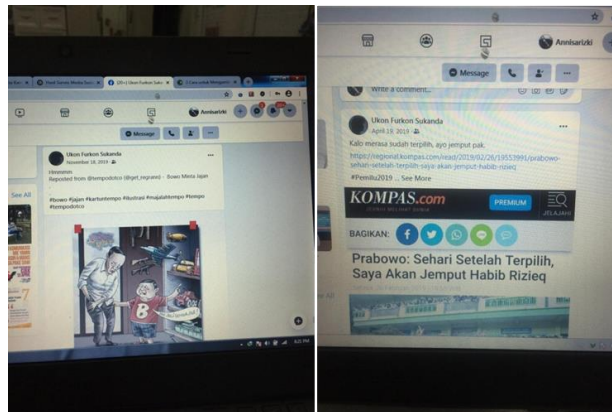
Ukon Furkon Sukanda
November 18, 2019

Hmmmm
Reposted from @tempodotco (@get_regrann) - Bowo Minta Jajan

#bowo #jajan #kartuntempo #ilustrasi #majalahtempo #tempo #tempodotco

Message

Annisarizki

See All

Annisarizki

Message

Write a comment...

Ukon Furkon Sukanda
April 19, 2019

Kalo merasa sudah terpilih, ayo jemput pak.

https://regional.kompas.com/read/2019/02/28/19553991/prabowo-sehari-setelah-terpilih-saya-akan-jemput-habib-rizieq

#Pemilu2019 ... See More

KOMPAS.com

PREMIUM

JELAJAHI

BAGIKAN:

Prabowo: Sehari Setelah Terpilih, Saya Akan Jemput Habib Rizieq